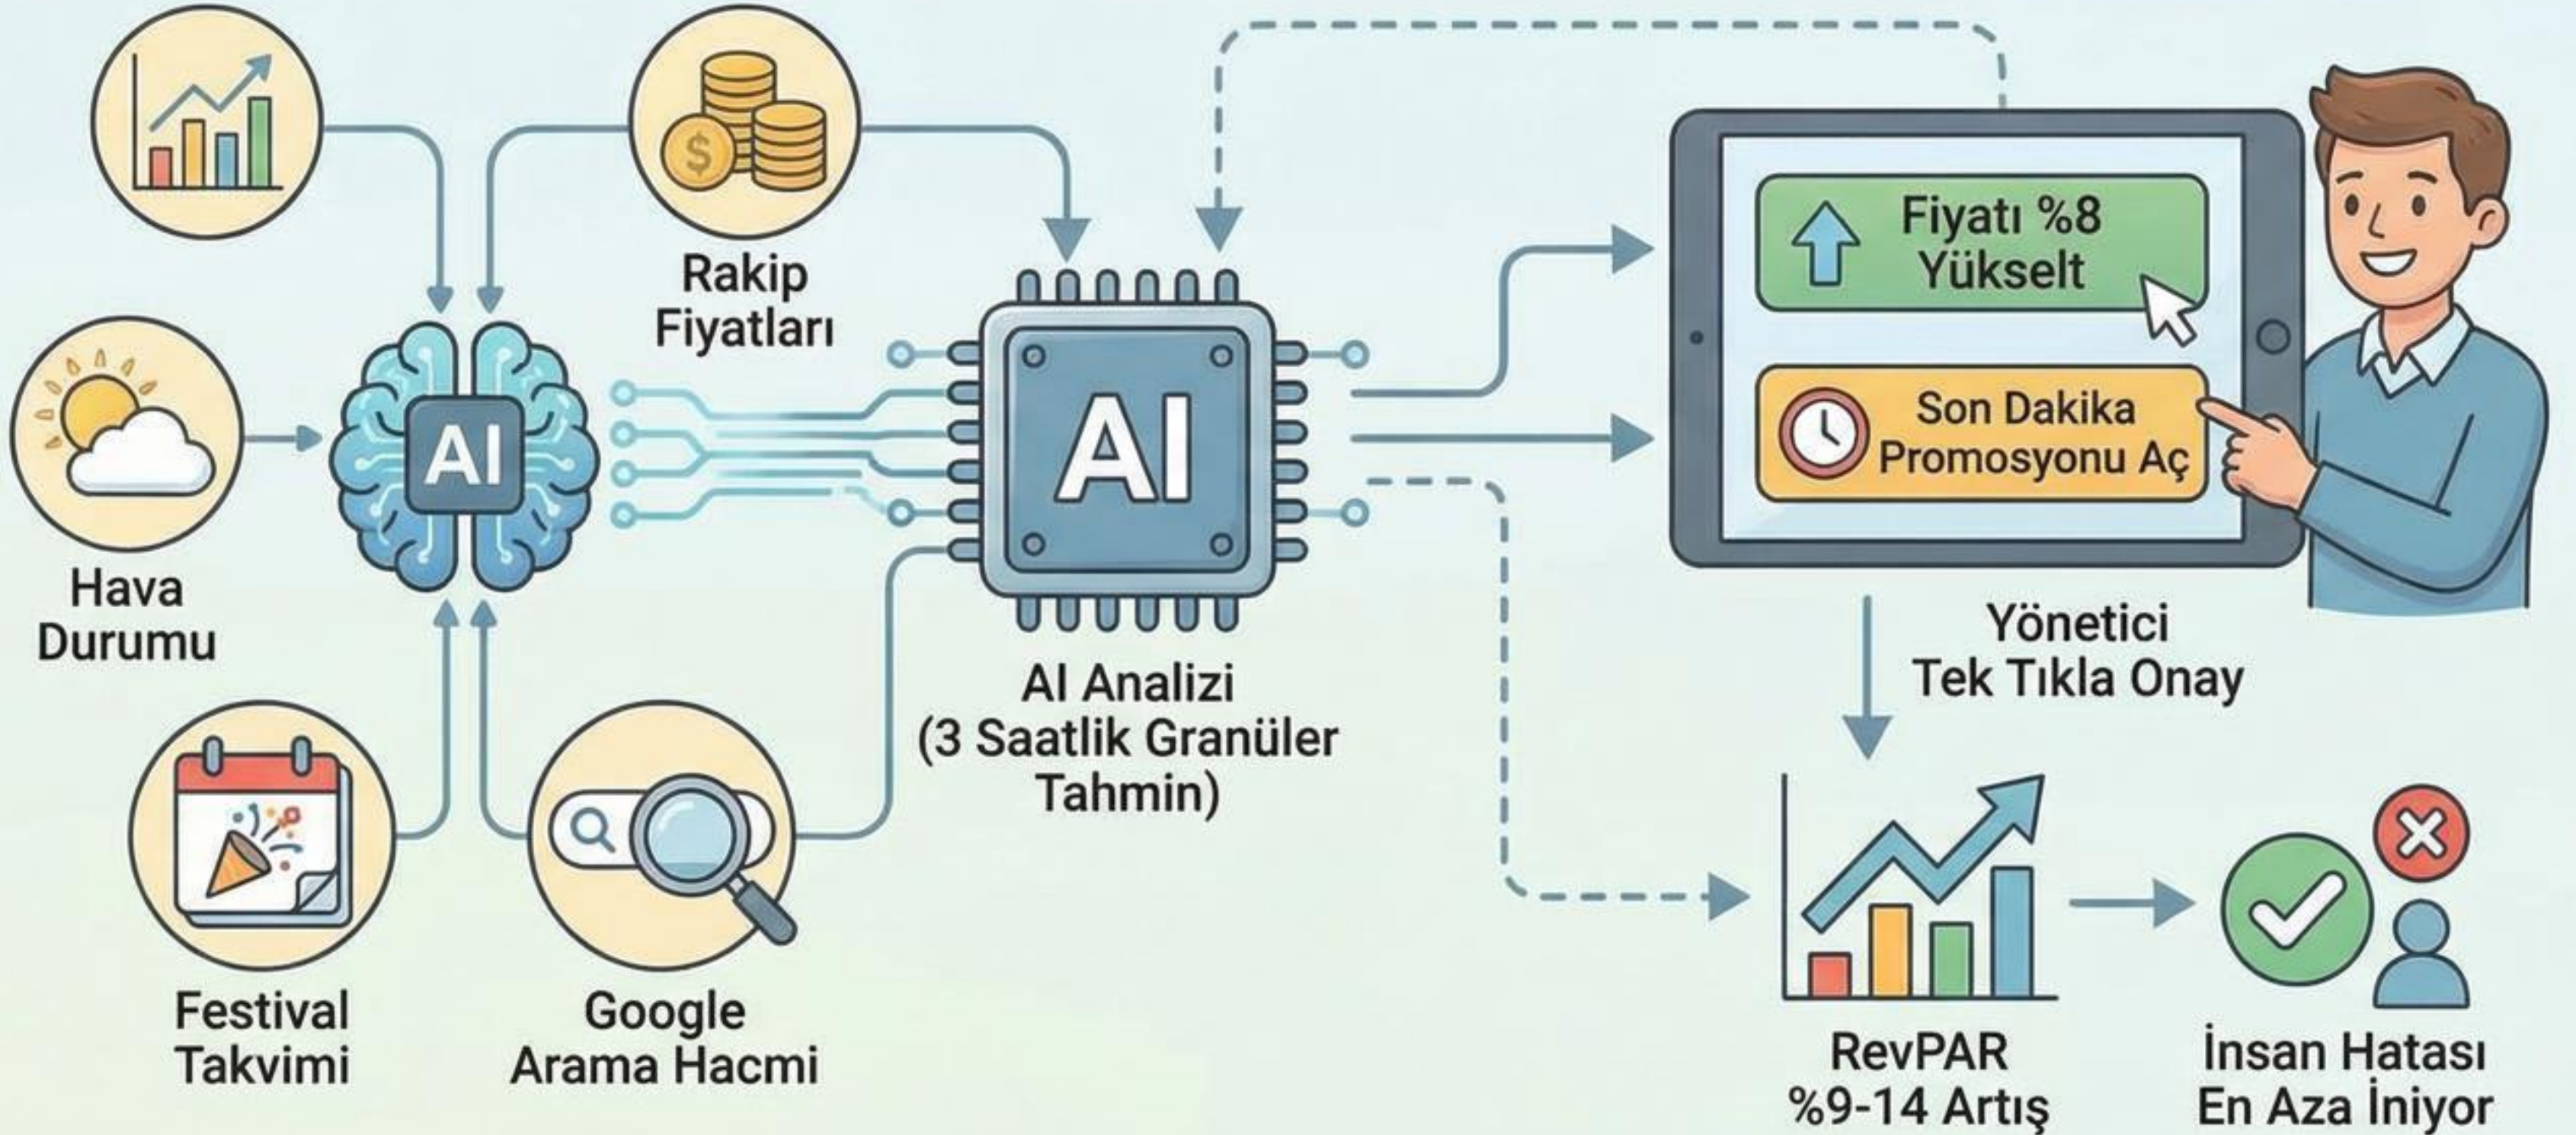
Rakip Fiyatları

Hava Durumu

AI

AI

Fiyatı %8 Yükselt

Son Dakika Promosyonu Aç

AI Analizi (3 Saatlik Granüler Tahmin)

Yönetici Tek Tıkla Onay

Festival Takvimi

Google Arama Hacmi

RevPAR %9-14 Artış

İnsan Hatası En Aza İniyor